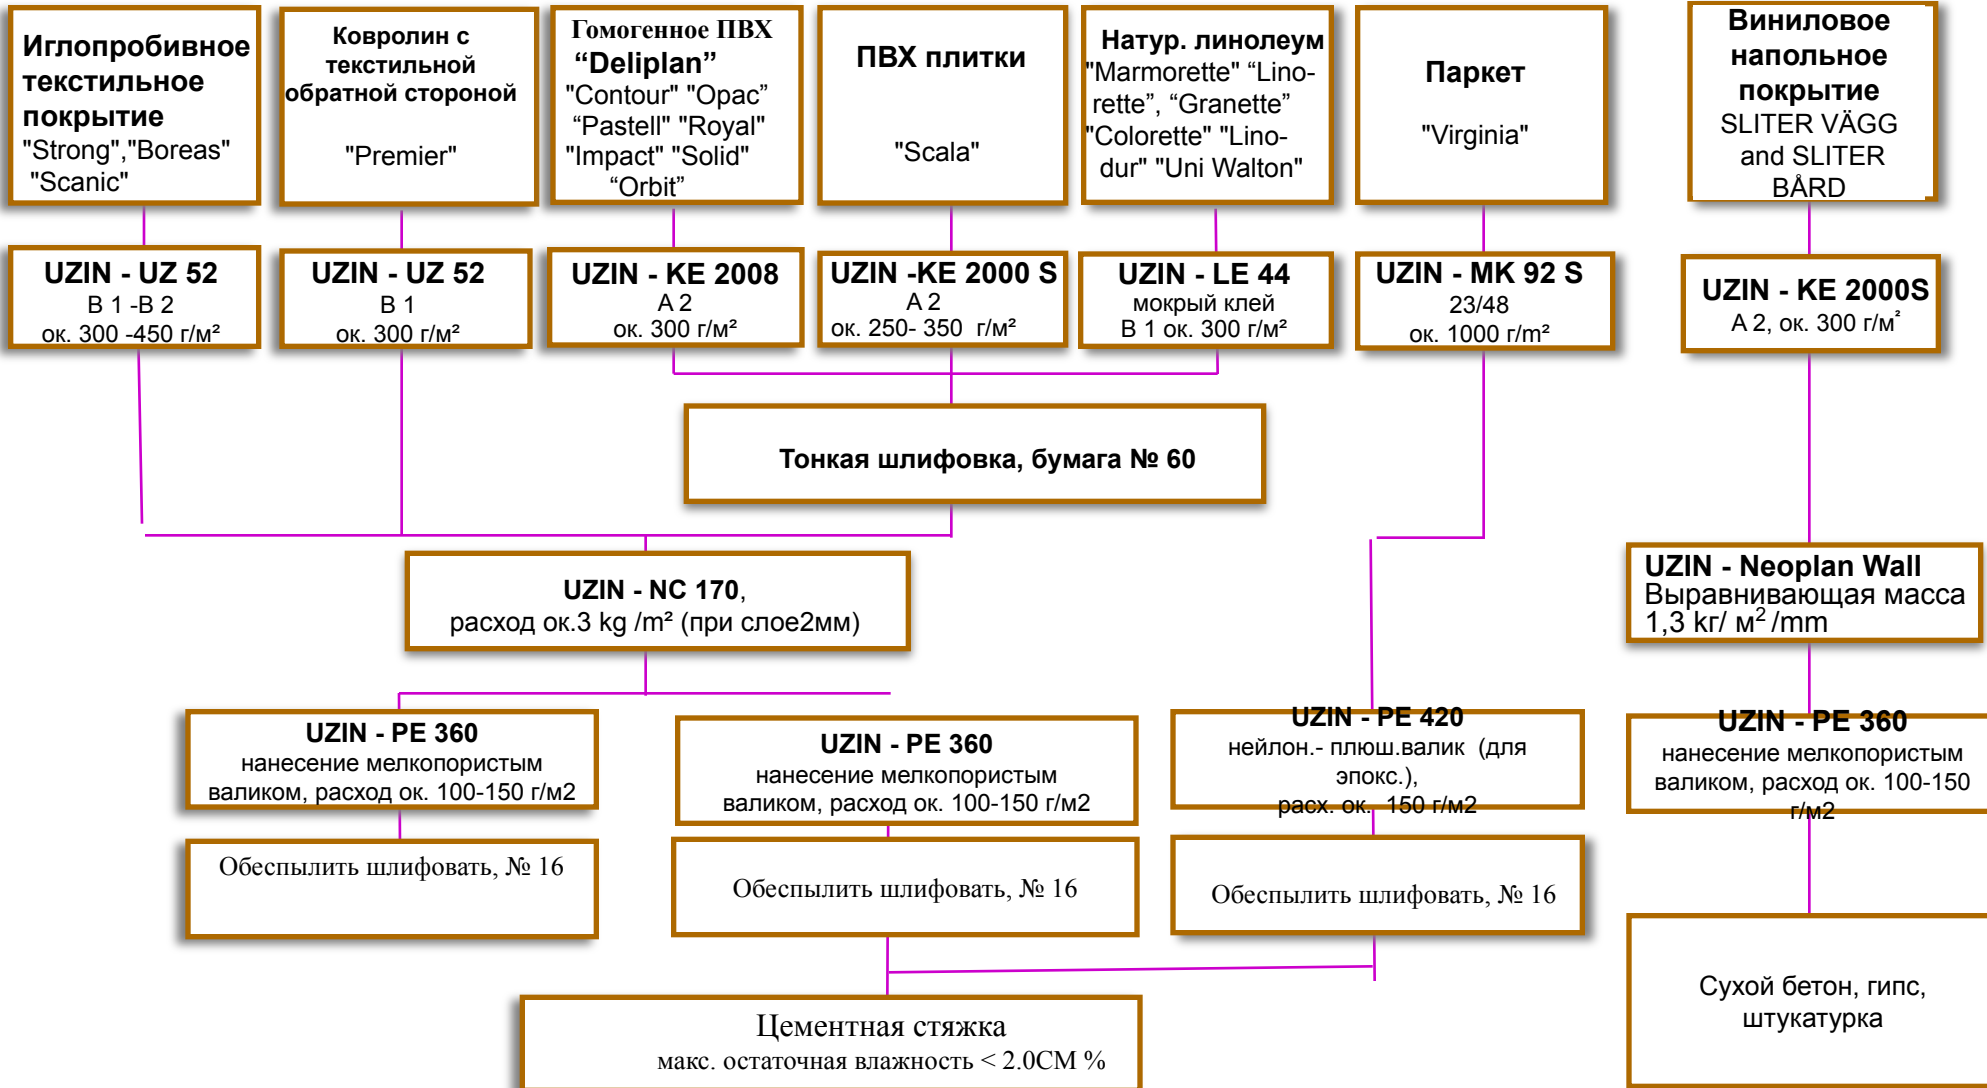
Иглопробивное текстильное покрытие "Strong","Boreas" "Scanic"

Ковролин с текстильной обратной стороной

"Premier"

Гомогенное ПВХ "Deliplan" "Contour" "Opac" "Pastell" "Royal" "Impact" "Solid" "Orbit"

ПВХ плитки

"Scala"

Натур. линолеум "Marmorette" "Linorette", "Granette" "Colorette" "Linodur" "Uni Walton"

Паркет

"Virginia"

Виниловое напольное покрытие SLITER VÄGG and SLITER BÅRD

UZIN - UZ 52
В 1 -В 2
ок. 300 -450 г/м²

UZIN - UZ 52
В 1
ок. 300 г/м²

UZIN - KE 2008
А 2
ок. 300 г/м²

UZIN -KE 2000 S
А 2
ок. 250- 350 г/м²

UZIN - LE 44
мокрый клей
В 1 ок. 300 г/м²

UZIN - MK 92 S
23/48
ок. 1000 г/м²

UZIN - KE 2000S
А 2, ок. 300 г/м²

Тонкая шлифовка, бумага № 60

UZIN - NC 170,
расход ок.3 kg /m² (при слое2мм)

UZIN - Neoplan Wall
Выравнивающая масса
1,3 кг/ м$^2$ /mm

UZIN - PE 360
нанесение мелкопористым валиком, расход ок. 100-150 г/м2

UZIN - PE 360
нанесение мелкопористым валиком, расход ок. 100-150 г/м2

UZIN - PE 420
нейлон.- плюш.валик (для эпокс.),
расх. ок. 150 г/м2

UZIN - PE 360
нанесение мелкопористым валиком, расход ок. 100-150 г/м2

Обеспылить шлифовать, № 16

Обеспылить шлифовать, № 16

Обеспылить шлифовать, № 16

Цементная стяжка
макс. остаточная влажность < 2.0CM %

Сухой бетон, гипс, штукатурка